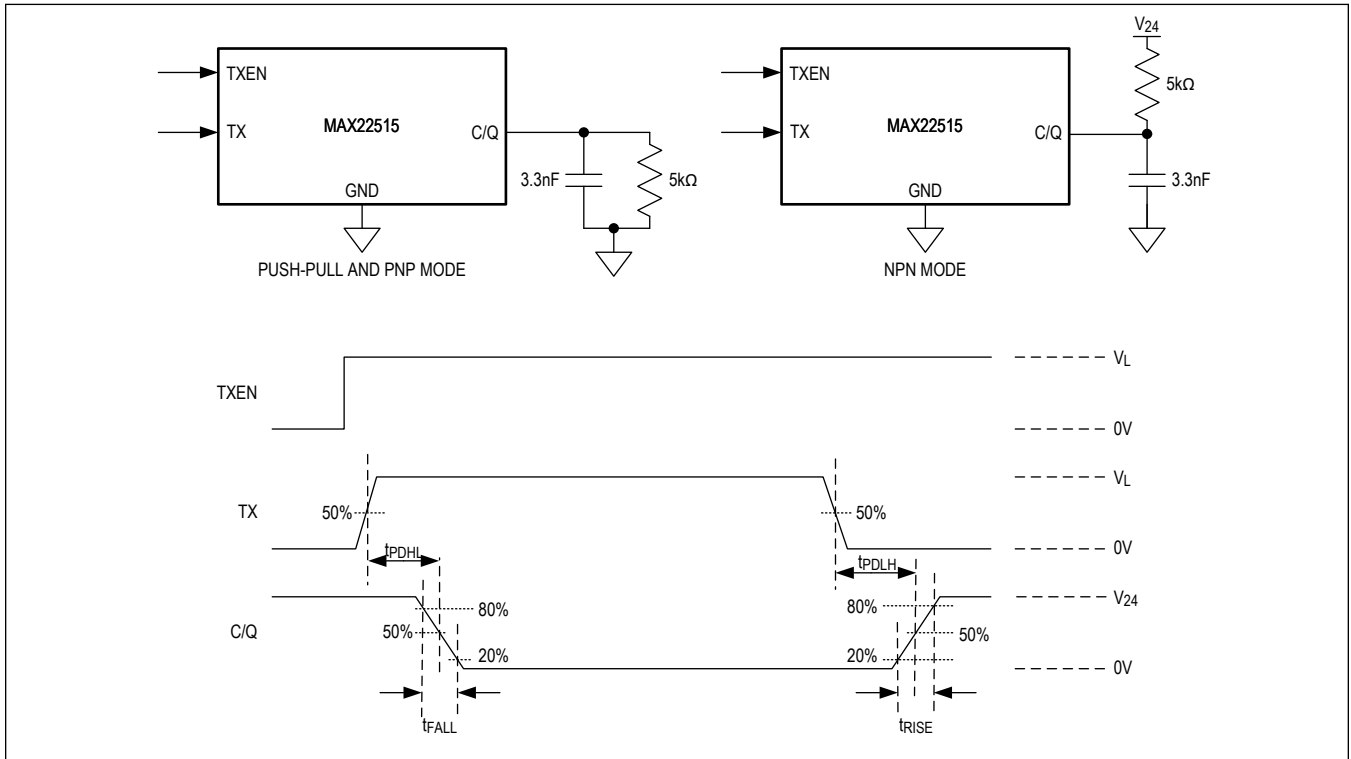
TXEN
TX
MAX22515
C/Q
GND
3.3nF
5kΩ
PUSH-PULL AND PNP MODE

$V_{24}$
5kΩ
TXEN
TX
MAX22515
C/Q
GND
3.3nF
NPN MODE

TXEN
$V_L$
0V
TX
50%
50%
$V_L$
0V
$t_{PDHL}$
$t_{PDLH}$
C/Q
80%
50%
20%
80%
20%
50%
$V_{24}$
0V
$t_{FALL}$
$t_{RISE}$